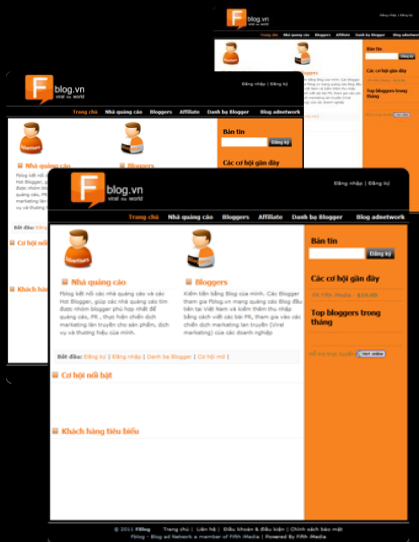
blog.vn
viral vs world

Đăng nhập | Đăng ký

Trang chủ Nhà quảng cáo Bloggers Affiliate Danh bạ Blogger Blog adnetwork

Nhà quảng cáo

Fblog kết nối các nhà quảng cáo và các Hot Blogger, giúp các nhà quảng cáo tìm được nhóm blogger phù hợp nhất để quảng cáo, PR , thực hiện chiến dịch marketing lan truyền cho sản phẩm, dịch vụ và thương hiệu của mình.

Bloggers

Kiếm tiền bằng Blog của mình. Các Blogger tham gia Fblog.vn mang quảng cáo đăng đến bạn tại Việt Nam và kiếm thêm thu nhập bằng cách viết các bài PR, tham gia vào các chiến dịch marketing lan truyền (Viral marketing) của các doanh nghiệp

Bắt đầu: Đăng ký | Đăng nhập | Danh bạ Blogger | Cơ hội mới

Cơ hội nổi bật

Khách hàng tiêu biểu

Bản tin

Đăng ký

Các cơ hội gần đây

PR Fifth iMedia - $10.00

Top bloggers trong tháng

Hỗ trợ trực tuyến

© 2011 FBlog Trang chủ | Liên hệ | Điều khoản & điều kiện | Chính sách bảo mật
Fblog - blog ad Network a member of Fifth iMedia | Powered by Fifth iMedia